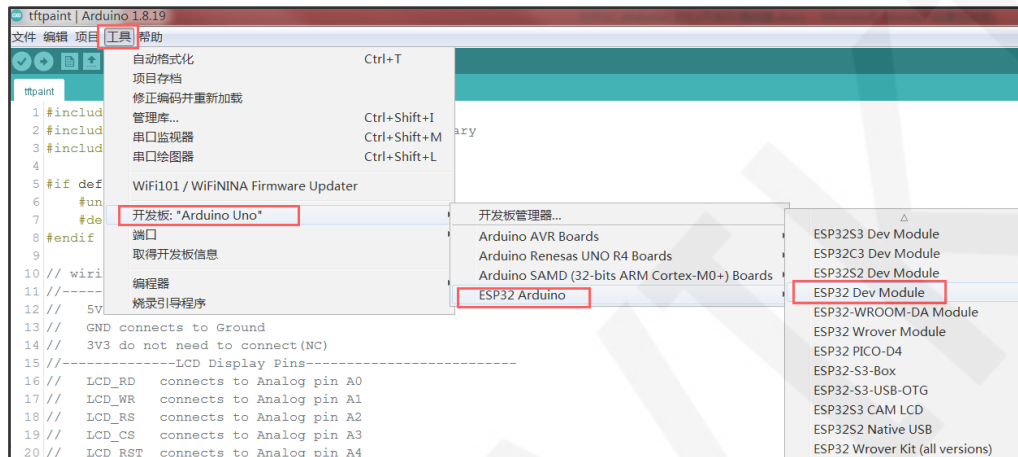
tftpaint | Arduino 1.8.19

文件 编辑 项目 工具 帮助

tftpaint

1 #includ
2 #includ ary
3 #includ
4
5 #if def
6 #un
7 #de
8 #endif
9
10 // wiri
11 //-----
12 // 5V
13 // GND connects to Ground
14 // 3V3 do not need to connect(NC)
15 //--------------LCD Display Pins--------------------------
16 // LCD_RD connects to Analog pin A0
17 // LCD_WR connects to Analog pin A1
18 // LCD_RS connects to Analog pin A2
19 // LCD_CS connects to Analog pin A3
20 // LCD_RST connects to Analog pin A4

自动格式化 Ctrl+T
项目存档
修正编码并重新加载
管理库... Ctrl+Shift+I
串口监视器 Ctrl+Shift+M
串口绘图器 Ctrl+Shift+L
WiFi101 / WiFiNINA Firmware Updater
开发板: "Arduino Uno"
端口
取得开发板信息
编程器
烧录引导程序

开发板管理器...
Arduino AVR Boards
Arduino Renesas UNO R4 Boards
Arduino SAMD (32-bits ARM Cortex-M0+) Boards
ESP32 Arduino

ESP32S3 Dev Module
ESP32C3 Dev Module
ESP32S2 Dev Module
ESP32 Dev Module
ESP32-WROOM-DA Module
ESP32 Wrover Module
ESP32 PICO-D4
ESP32-S3-Box
ESP32-S3-USB-OTG
ESP32S3 CAM LCD
ESP32S2 Native USB
ESP32 Wrover Kit (all versions)